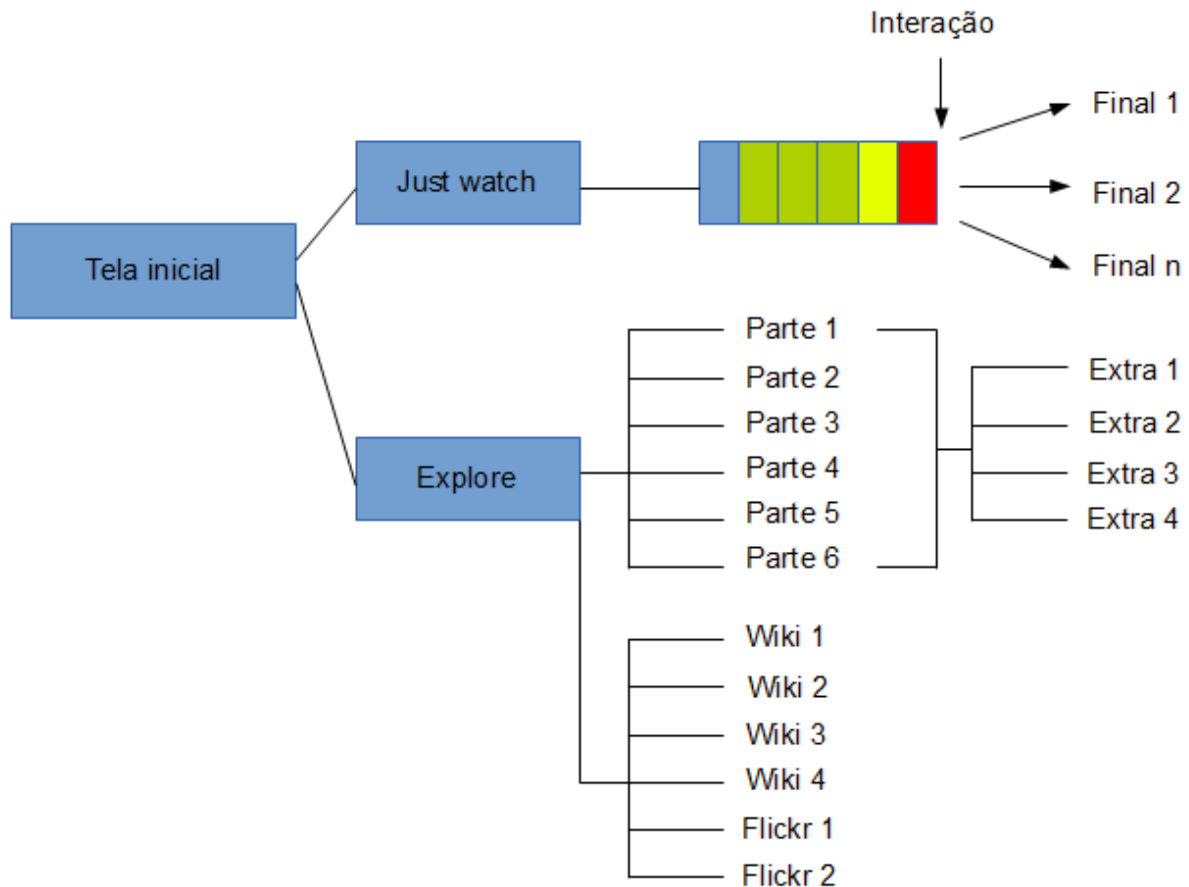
Interação

Tela inicial

Just watch

Final 1

Final 2

Final n

Explore

Parte 1

Parte 2

Parte 3

Parte 4

Parte 5

Parte 6

Extra 1

Extra 2

Extra 3

Extra 4

Wiki 1

Wiki 2

Wiki 3

Wiki 4

Flickr 1

Flickr 2